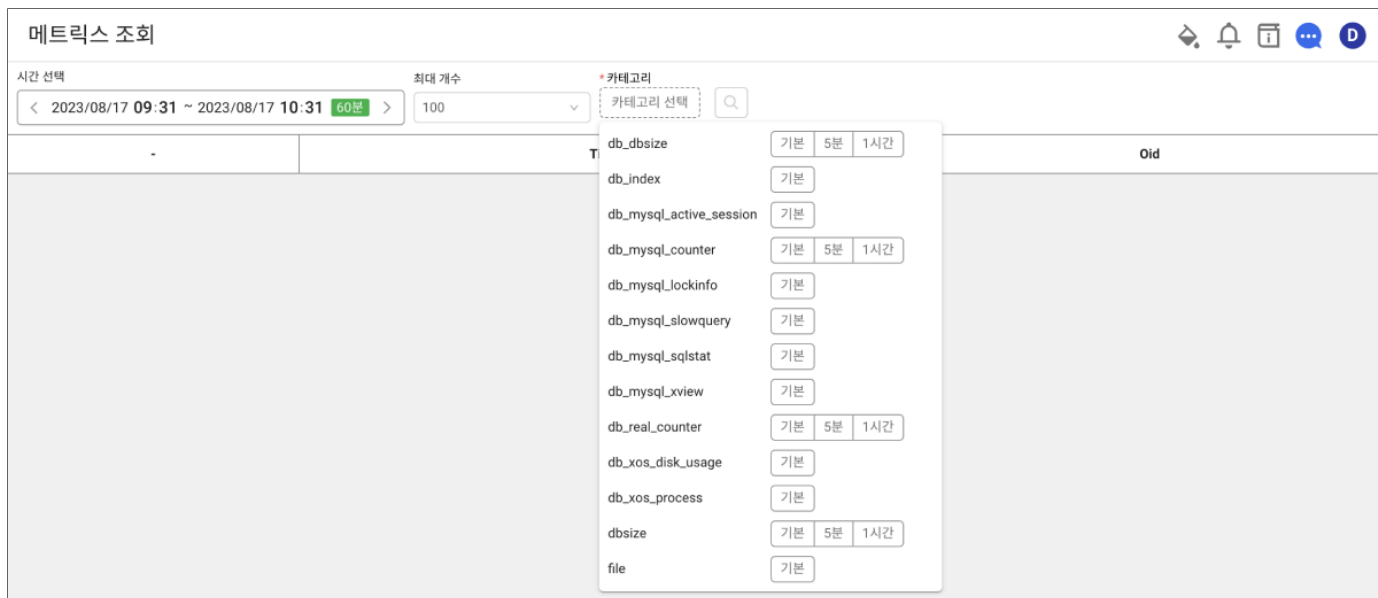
메트릭스 조회

D

시간 선택
< 2023/08/17 09:31 ~ 2023/08/17 10:31 60분 >

최대 개수
100

* 카테고리
카테고리 선택

| - | Ti | Oid |
|---|---|---|

db_dbsize 기본 5분 1시간
db_index 기본
db_mysql_active_session 기본
db_mysql_counter 기본 5분 1시간
db_mysql_lockinfo 기본
db_mysql_slowquery 기본
db_mysql_sqlstat 기본
db_mysql_xview 기본
db_real_counter 기본 5분 1시간
db_xos_disk_usage 기본
db_xos_process 기본
dbsize 기본 5분 1시간
file 기본